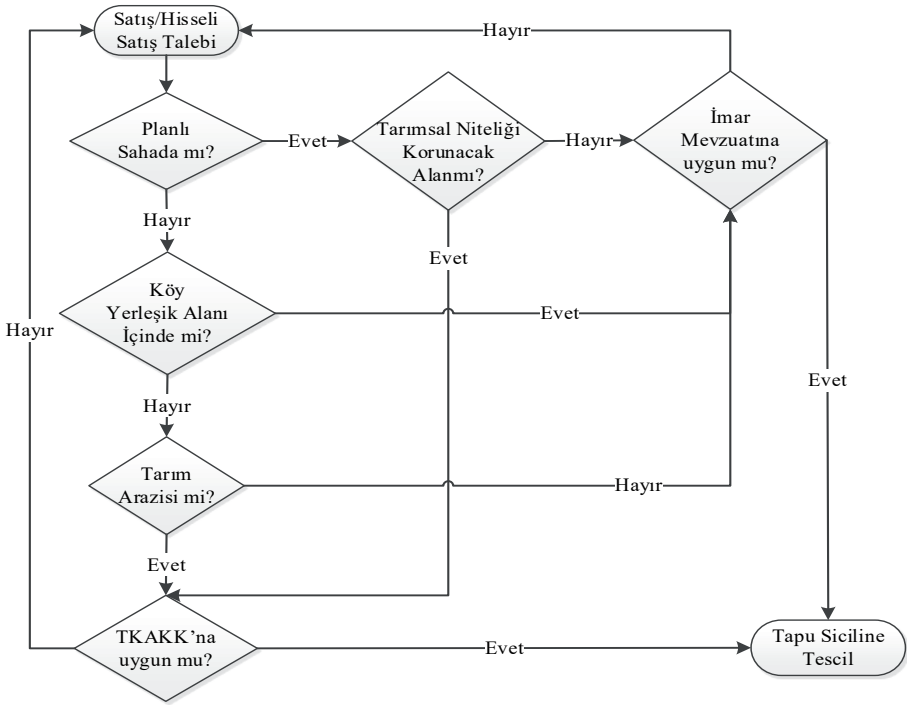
Satış/Hisseli Satış Talebi

Hayır

Planlı Sahada mı?

Evet

Tarımsal Niteliği Korunacak Alanmı?

Hayır

İmar Mevzuatına uygun mu?

Hayır

Evet

Köy Yerleşik Alanı İçinde mi?

Evet

Hayır

Hayır

Evet

Tarım Arazisi mi?

Hayır

Evet

TKAKK'na uygun mu?

Evet

Tapu Siciline Tescil